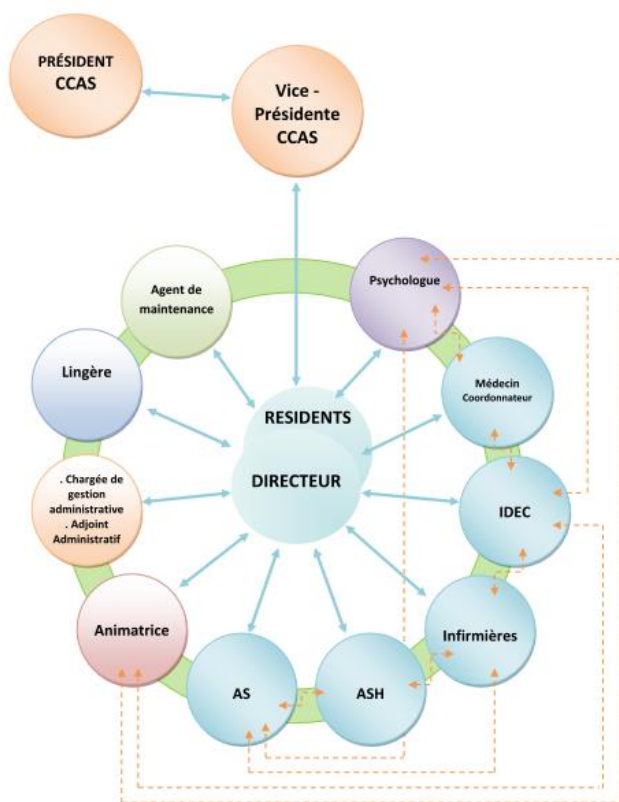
PRÉSIDENT CCAS

Vice - Présidente CCAS

Agent de maintenance

Psychologue

Lingère

Médecin Coordonnateur

RESIDENTS

DIRECTEUR

. Chargée de gestion administrative
. Adjoint Administratif

IDEC

Animatrice

Infirmières

AS

ASH